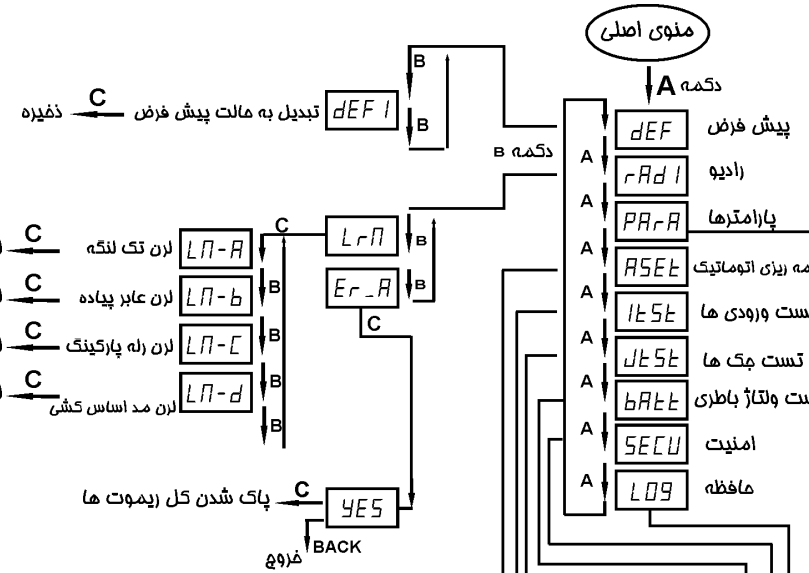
منوی اصلی

دکمه A

پیش فرض dEF
رادیو rAd I
پارامترها PArA
مه ریزی اتوماتیک ASEt
تست ورودی ها ItSt
تست جک ها JtSt
ست ولتاژ باطری bAtt
امنیت SECU
حافظه LOG

A
A
A
A
A
A
A
A

دکمه B

B
B

ذخیره C تبدیل به حالت پیش فرض dEF I

LrN B
Er_A B
C

C
لرن تک لنگه LN-A
لرن عابر پیاده LN-b
لرن رله پارکینگ LN-C
لرن مد اساس کشی LN-d
B
B
B
B

پاک شدن کل ریموت ها C YES
BACK
خروج